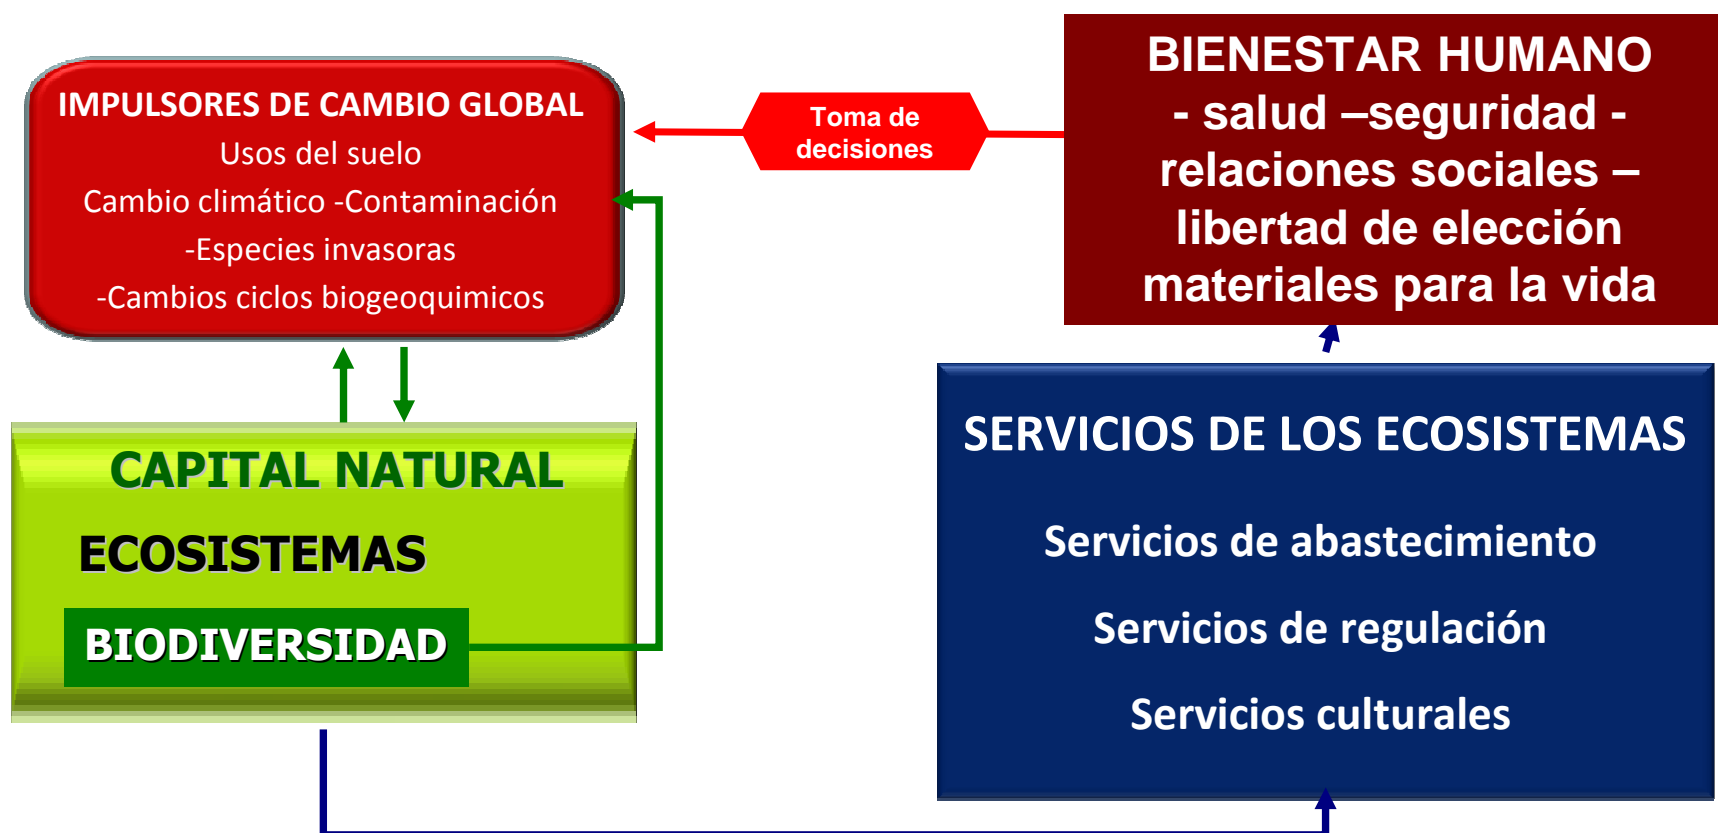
IMPULSORES DE CAMBIO GLOBAL
Usos del suelo
Cambio climático -Contaminación
-Especies invasoras
-Cambios ciclos biogeoquimicos

Toma de decisiones

BIENESTAR HUMANO
- salud –seguridad -
relaciones sociales –
libertad de elección
materiales para la vida

CAPITAL NATURAL
ECOSISTEMAS
BIODIVERSIDAD

SERVICIOS DE LOS ECOSISTEMAS
Servicios de abastecimiento
Servicios de regulación
Servicios culturales